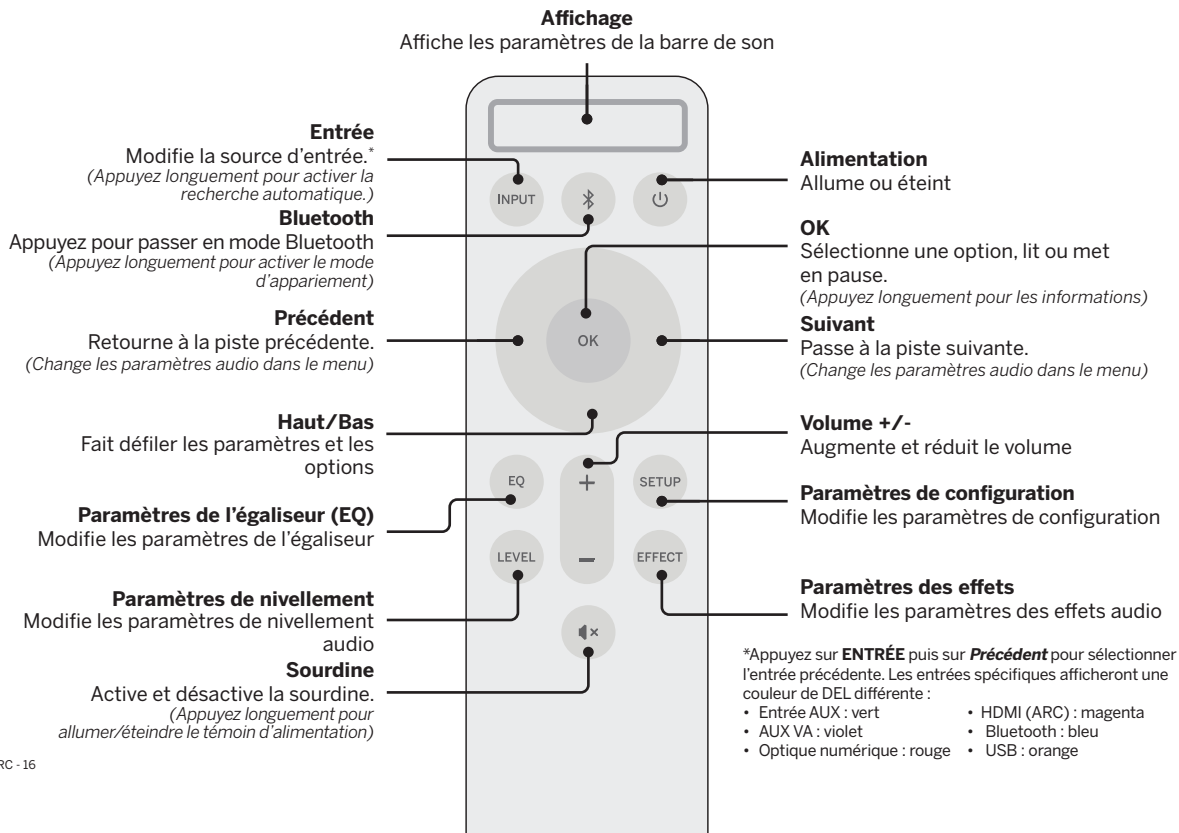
**Affichage**
Affiche les paramètres de la barre de son

**Entrée**
Modifie la source d'entrée.*
*(Appuyez longuement pour activer la recherche automatique.)*

**Bluetooth**
Appuyez pour passer en mode Bluetooth
*(Appuyez longuement pour activer le mode d'appariement)*

**Précédent**
Retourne à la piste précédente.
*(Change les paramètres audio dans le menu)*

**Haut/Bas**
Fait défiler les paramètres et les options

**Paramètres de l'égaliseur (EQ)**
Modifie les paramètres de l'égaliseur

**Paramètres de nivellement**
Modifie les paramètres de nivellement audio

**Sourdine**
Active et désactive la sourdine.
*(Appuyez longuement pour allumer/éteindre le témoin d'alimentation)*

RC - 16

INPUT

OK

EQ

+

SETUP

LEVEL

−

EFFECT

**Alimentation**
Allume ou éteint

**OK**
Sélectionne une option, lit ou met en pause.
*(Appuyez longuement pour les informations)*

**Suivant**
Passe à la piste suivante.
*(Change les paramètres audio dans le menu)*

**Volume +/-**
Augmente et réduit le volume

**Paramètres de configuration**
Modifie les paramètres de configuration

**Paramètres des effets**
Modifie les paramètres des effets audio

*Appuyez sur **ENTRÉE** puis sur ***Précédent*** pour sélectionner l'entrée précédente. Les entrées spécifiques afficheront une couleur de DEL différente :
• Entrée AUX : vert
• AUX VA : violet
• Optique numérique : rouge
• HDMI (ARC) : magenta
• Bluetooth : bleu
• USB : orange